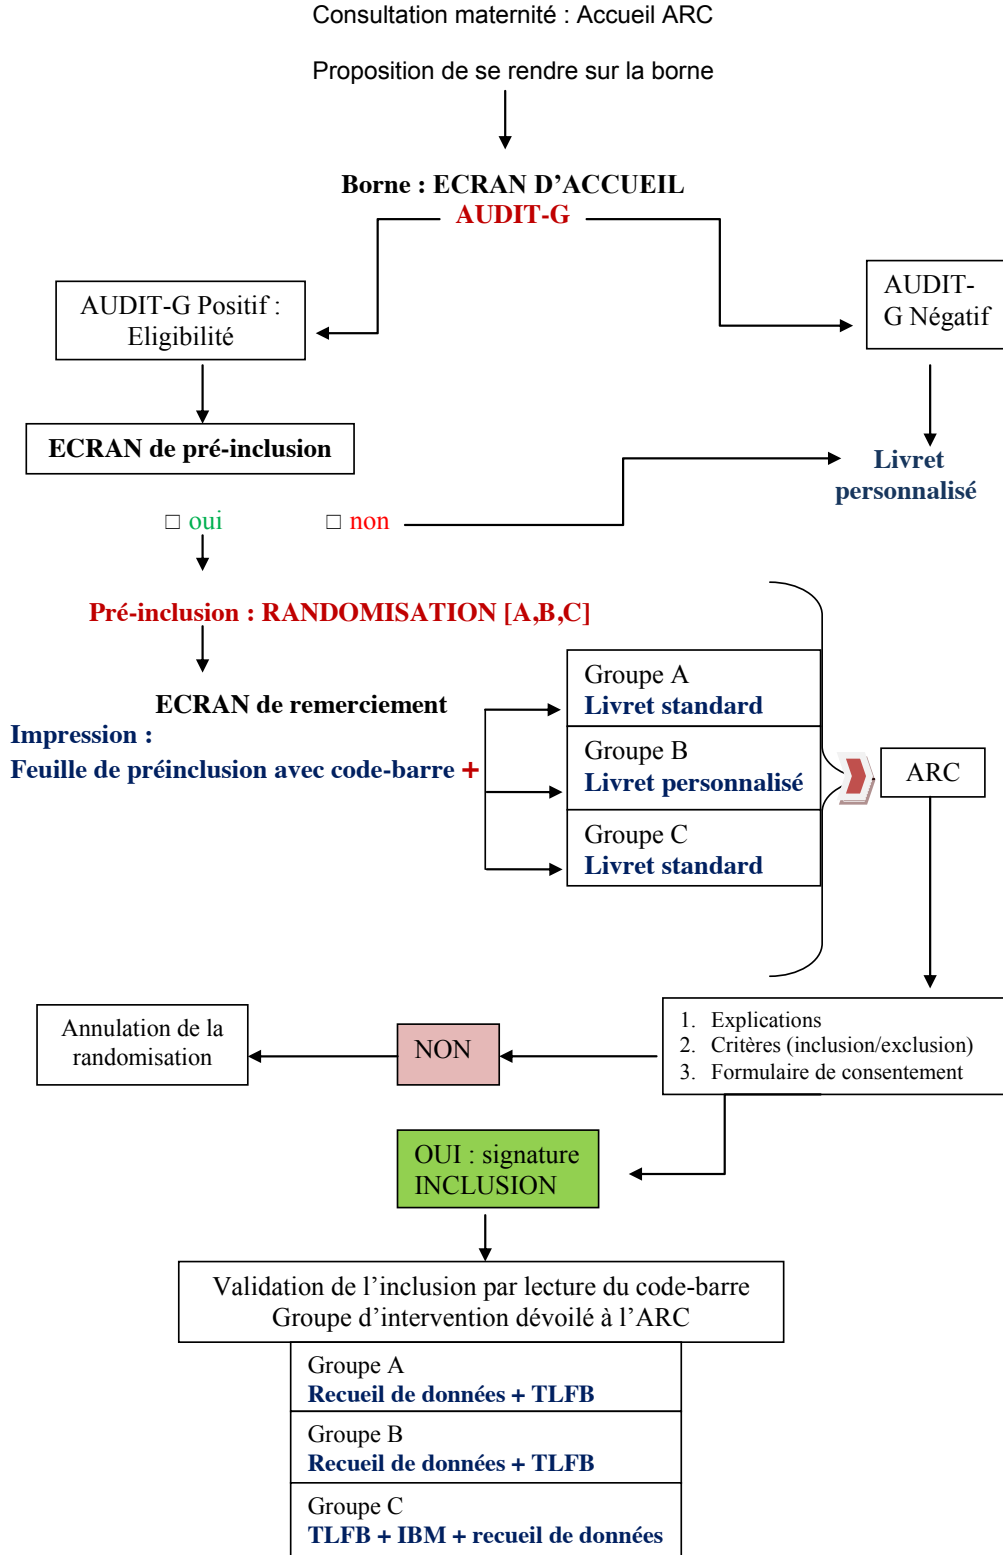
Consultation maternité : Accueil ARC

Proposition de se rendre sur la borne

Borne : ECRAN D'ACCUEIL
AUDIT-G

AUDIT-G Positif : Eligibilité

AUDIT-G Négatif

ECRAN de pré-inclusion

Livret personnalisé

□ oui □ non

Pré-inclusion : RANDOMISATION [A,B,C]

ECRAN de remerciement
Impression :
Feuille de préinclusion avec code-barre +

Groupe A
Livret standard

Groupe B
Livret personnalisé

Groupe C
Livret standard

ARC

Annulation de la randomisation

NON

1. Explications
2. Critères (inclusion/exclusion)
3. Formulaire de consentement

OUI : signature
INCLUSION

Validation de l'inclusion par lecture du code-barre
Groupe d'intervention dévoilé à l'ARC

Groupe A
Recueil de données + TLFB

Groupe B
Recueil de données + TLFB

Groupe C
TLFB + IBM + recueil de données